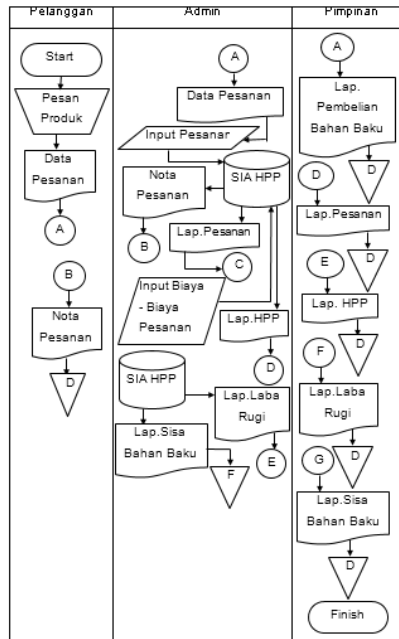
| Pelanggan | Admin | Pimpinan |
|---|---|---|

Start
Pesan Produk
Data Pesanan
A
B
Nota Pesanan
D

A
Data Pesanan
Input Pesanar
SIA HPP
Nota Pesanan
B
Lap.Pesanan
C
Input Biaya - Biaya Pesanan
Lap.HPP
D
SIA HPP
Lap.Laba Rugi
E
Lap.Sisa Bahan Baku
F

A
Lap. Pembelian Bahan Baku
D
D
Lap.Pesanan
D
E
Lap. HPP
D
F
Lap.Laba Rugi
G
D
Lap.Sisa Bahan Baku
D
Finish